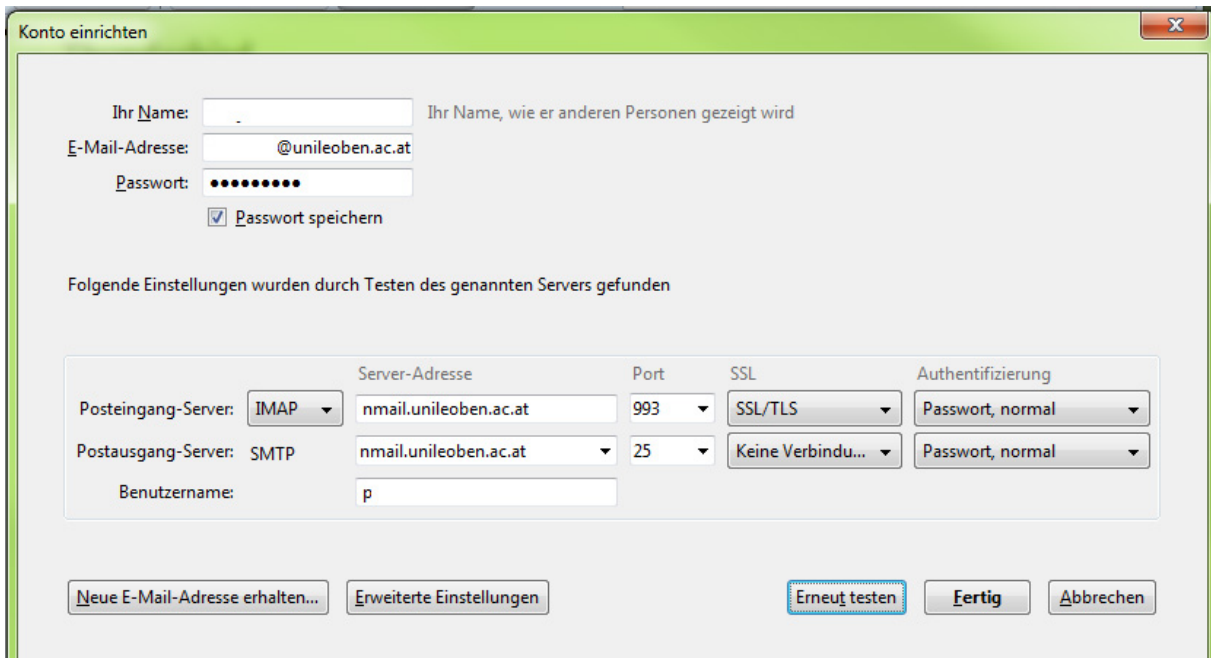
Konto einrichten

Ihr Name: Ihr Name, wie er anderen Personen gezeigt wird
E-Mail-Adresse: @unileoben.ac.at
Passwort: •••••••••
Passwort speichern

Folgende Einstellungen wurden durch Testen des genannten Servers gefunden

| | | Server-Adresse | Port | SSL | Authentifizierung |
|---|---|---|---|---|---|
| Posteingang-Server: | IMAP | nmail.unileoben.ac.at | 993 | SSL/TLS | Passwort, normal |
| Postausgang-Server: | SMTP | nmail.unileoben.ac.at | 25 | Keine Verbindu... | Passwort, normal |
| Benutzername: | | p | | | |

Neue E-Mail-Adresse erhalten... Erweiterte Einstellungen Erneut testen Fertig Abbrechen